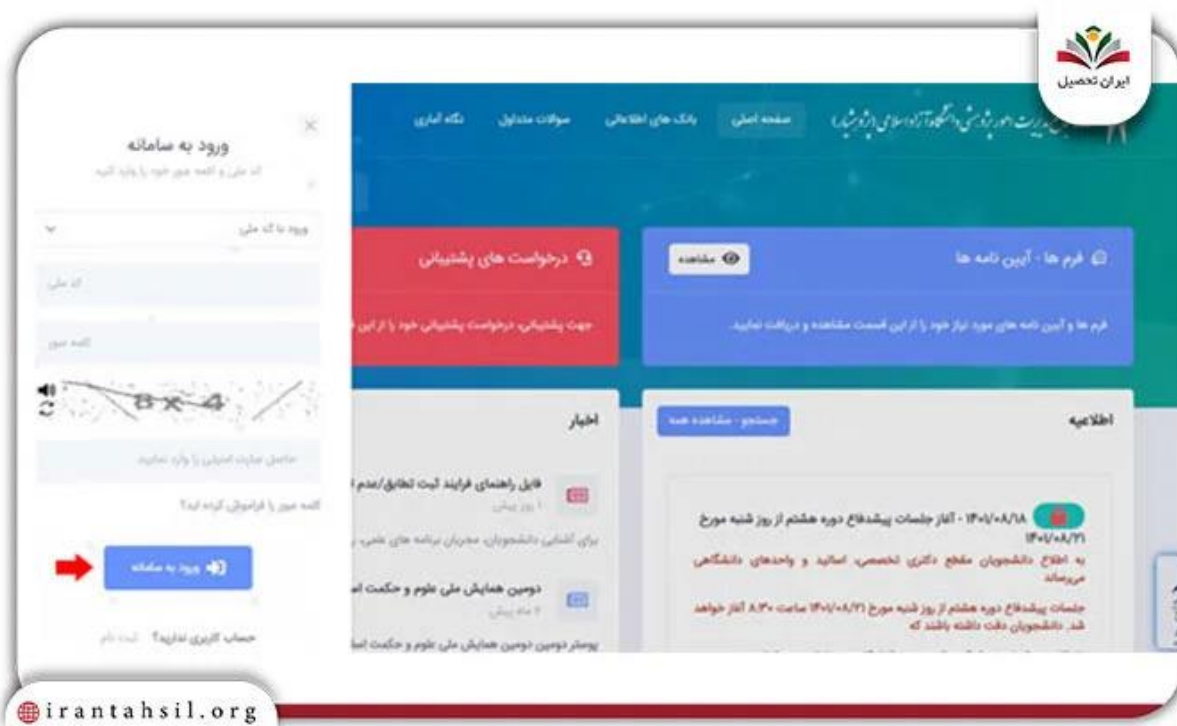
ایران تحصیل

سامانه مدیریت امور پژوهشی دانشگاه آزاد اسلامی (پژوهشیار)

صفحه اصلی بانک های اطلاعاتی سوالات متداول نگاه آماری

ورود به سامانه
کد ملی و کلمه عبور خود را وارد کنید

ورود با کد ملی

کد ملی

کلمه عبور

8x4

حاصل عبارت امنیتی را وارد نمایید

کلمه عبور را فراموش کرده اید؟

ورود به سامانه

حساب کاربری ندارید؟ ثبت نام

فرم ها - آیین نامه ها
مشاهده
فرم ها و آیین نامه های مورد نیاز خود را از این قسمت مشاهده و دریافت نمایید.

درخواست های پشتیبانی
جهت پشتیبانی، درخواست پشتیبانی خود را از این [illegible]

اطلاعیه
جستجو - مشاهده همه

۱۴۰۱/۰۸/۱۸ - آغاز جلسات پیشدفاع دوره هشتم از روز شنبه مورخ ۱۴۰۱/۰۸/۲۱
به اطلاع دانشجویان مقطع دکتری تخصصی، اساتید و واحدهای دانشگاهی میرساند
جلسات پیشدفاع دوره هشتم از روز شنبه مورخ ۱۴۰۱/۰۸/۲۱ ساعت ۸:۳۰ آغاز خواهد شد. دانشجویان دقت داشته باشند که

اخبار
فایل راهنمای فرایند ثبت تطابق/عدم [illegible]
۱ روز پیش
برای آشنایی دانشجویان، مجریان برنامه های علمی، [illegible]
دومین همایش ملی علوم و حکمت ا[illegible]
۴ ماه پیش
پوستر دومین دومین همایش ملی علوم و حکمت اسا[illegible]

irantahsil.org